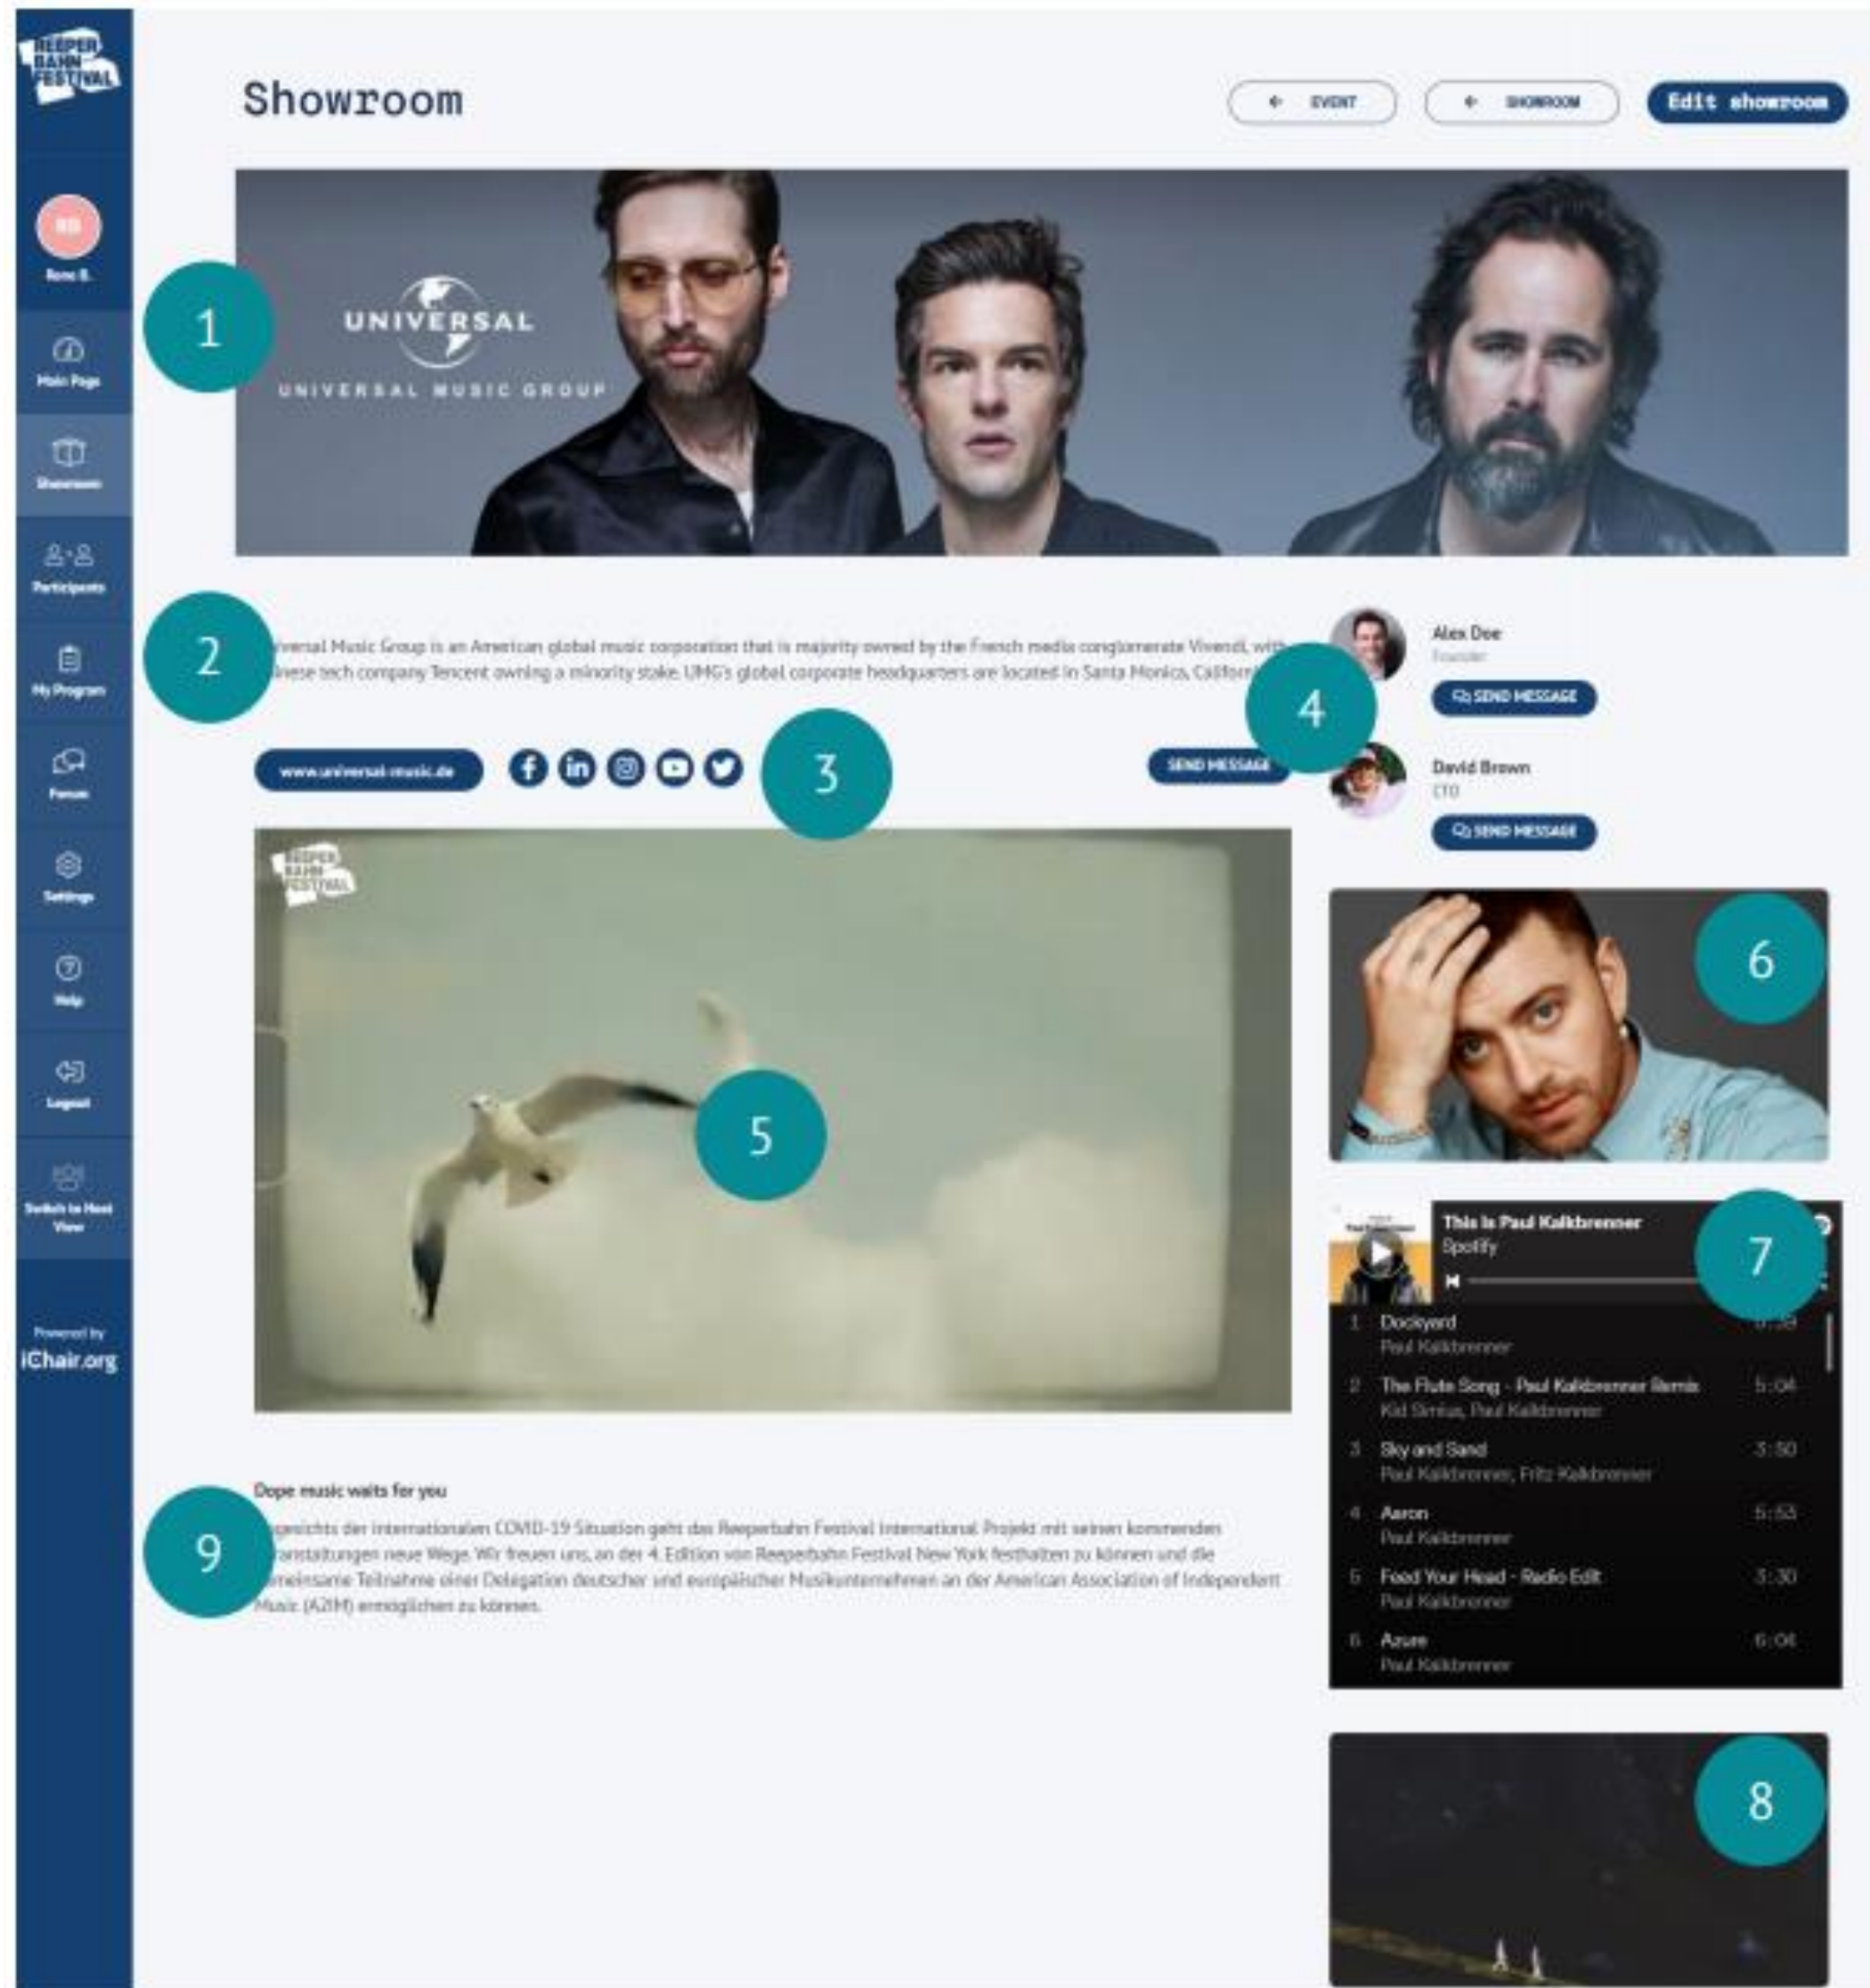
REEPERBAHN FESTIVAL

RB
Rene B.

Main Page
Showroom
Participants
My Program
Forum
Settings
Help
Logout
Switch to Host View

Powered by
iChair.org

Showroom

EVENT
SHOWROOM
Edit showroom

UNIVERSAL
UNIVERSAL MUSIC GROUP

1

2

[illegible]versal Music Group is an American global music corporation that is majority owned by the French media conglomerate Vivendi, with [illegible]inese tech company Tencent owning a minority stake. UMG's global corporate headquarters are located in Santa Monica, Californ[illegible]

www.universal-music.de

3

SEND MESSAGE

Alex Doe
Founder
SEND MESSAGE

4

David Brown
CTO
SEND MESSAGE

REEPERBAHN FESTIVAL

5

6

This Is Paul Kalkbrenner
Spotify

7

1 Dockyard
Paul Kalkbrenner

2 The Flute Song - Paul Kalkbrenner Remix 5:04
Kid Simius, Paul Kalkbrenner

3 Sky and Sand 3:50
Paul Kalkbrenner, Fritz Kalkbrenner

4 Aaron 5:53
Paul Kalkbrenner

5 Feed Your Head - Radio Edit 3:30
Paul Kalkbrenner

6 Azure 6:04
Paul Kalkbrenner

Dope music waits for you

9

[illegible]gesichts der internationalen COVID-19 Situation geht das Reeperbahn Festival International Projekt mit seinen kommenden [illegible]ranstaltungen neue Wege. Wir freuen uns, an der 4. Edition von Reeperbahn Festival New York festhalten zu können und die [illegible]meinsame Teilnahme einer Delegation deutscher und europäischer Musikunternehmen an der American Association of Independent Music (A2IM) ermöglichen zu können.

8